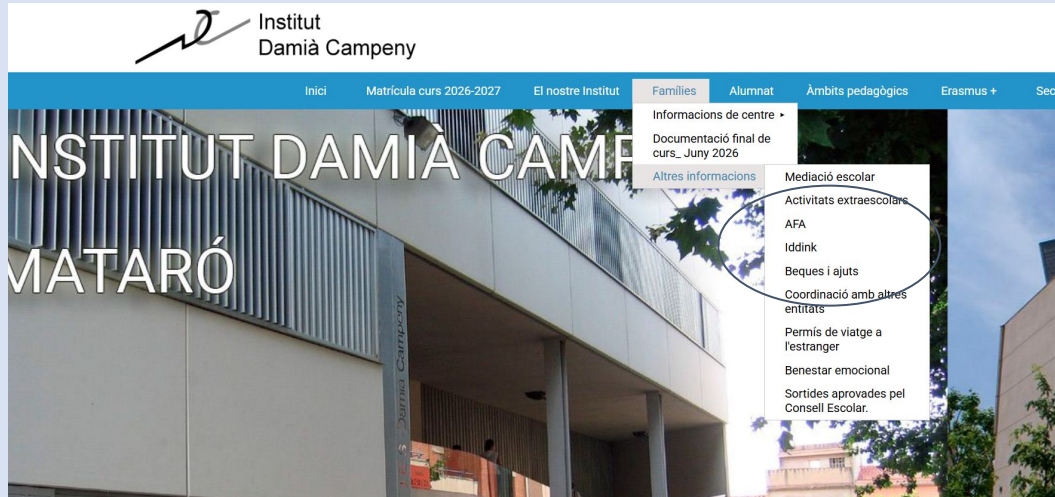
Institut
Damià Campeny

Inici Matrícula curs 2026-2027 El nostre Institut Famílies Alumnat Àmbits pedagògics Erasmus + Sec

Informacions de centre ▸
Documentació final de curs_ Juny 2026
Altres informacions

Mediació escolar
Activitats extraescolars
AFA
Iddink
Beques i ajuts
Coordinació amb altres entitats
Permís de viatge a l'estranger
Benestar emocional
Sortides aprovades pel Consell Escolar.

NSTITUT DAMIÀ CAMP

MATARÓ

Damià Campeny